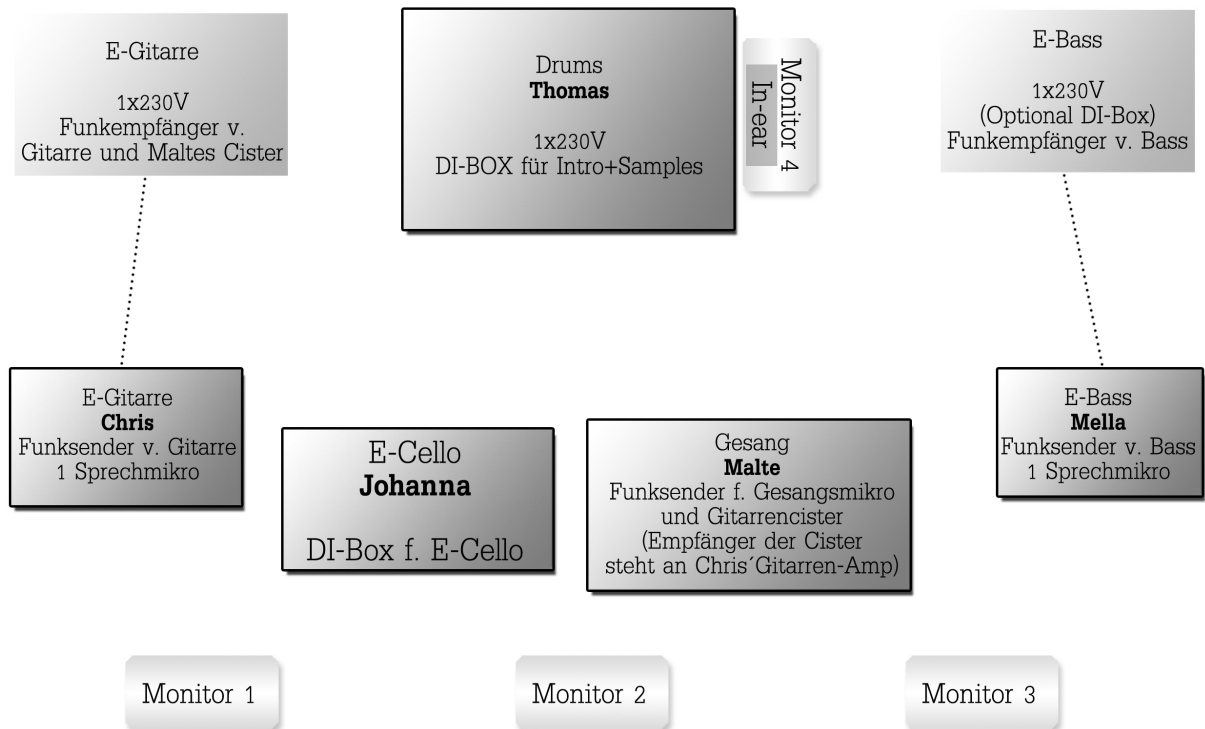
E-Gitarre

1x230V
Funkempfänger v.
Gitarre und Maltes Cister

Drums
**Thomas**

1x230V
DI-BOX für Intro+Samples

Monitor 4
In-ear

E-Bass

1x230V
(Optional DI-Box)
Funkempfänger v. Bass

E-Gitarre
**Chris**
Funksender v. Gitarre
1 Sprechmikro

E-Cello
**Johanna**

DI-Box f. E-Cello

Gesang
**Malte**
Funksender f. Gesangsmikro
und Gitarrencister
(Empfänger der Cister
steht an Chris´Gitarren-Amp)

E-Bass
**Mella**
Funksender v. Bass
1 Sprechmikro

Monitor 1

Monitor 2

Monitor 3